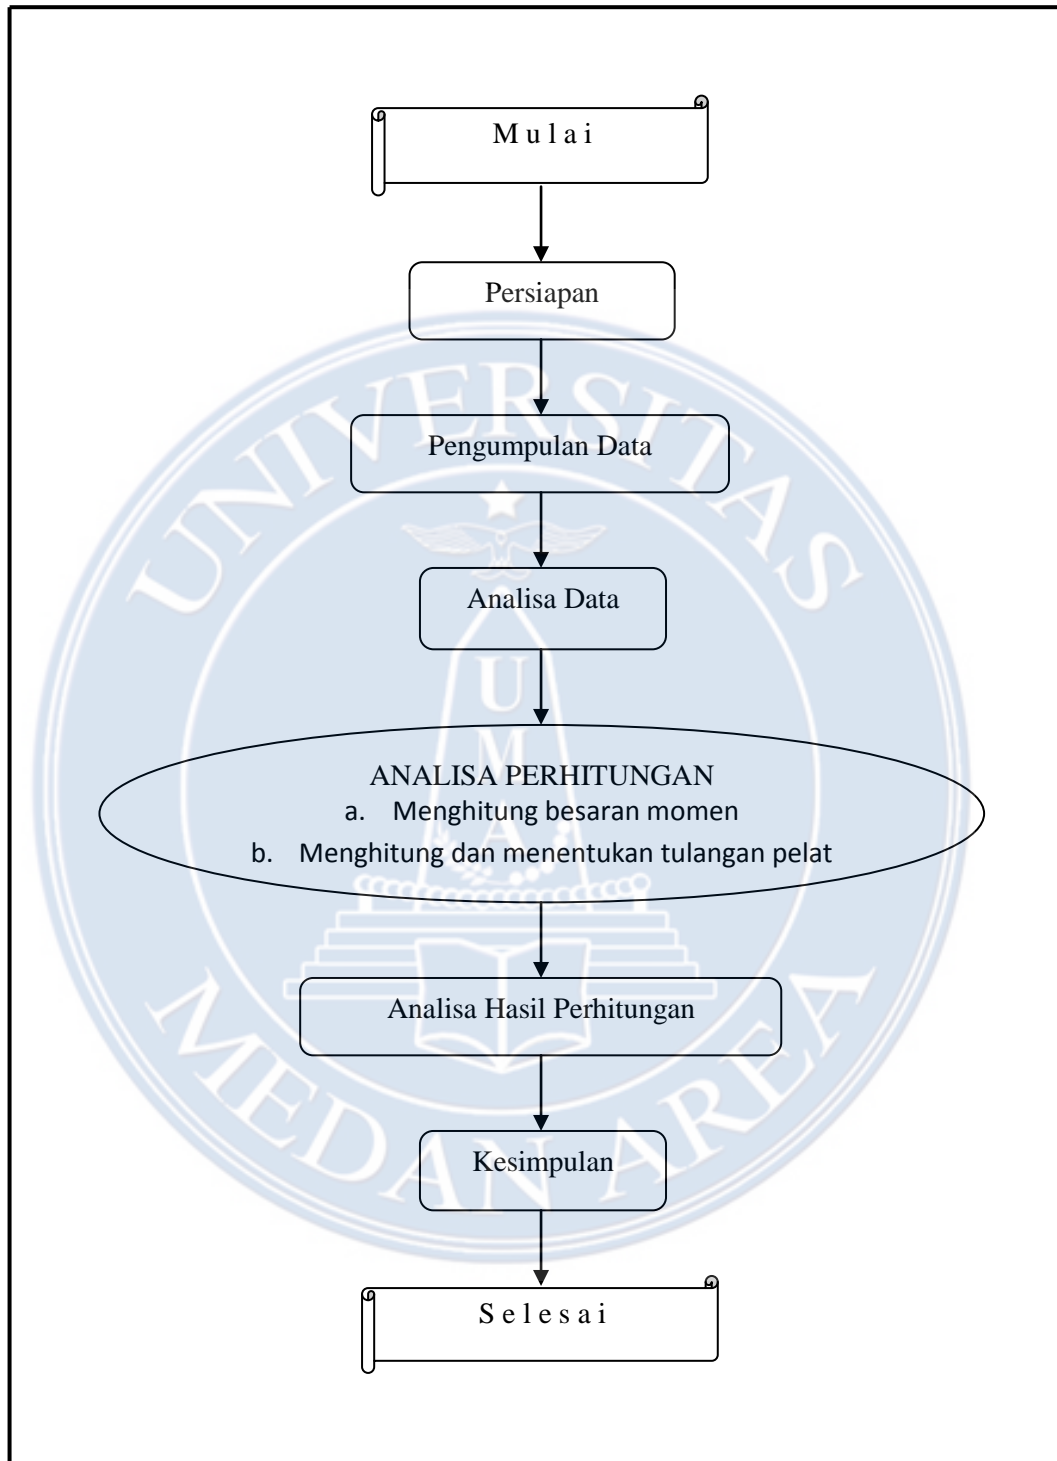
M u l a i

Persiapan

Pengumpulan Data

Analisa Data

ANALISA PERHITUNGAN
a. Menghitung besaran momen
b. Menghitung dan menentukan tulangan pelat

Analisa Hasil Perhitungan

Kesimpulan

S e l e s a i

UNIVERSITAS MEDAN AREA

U M A